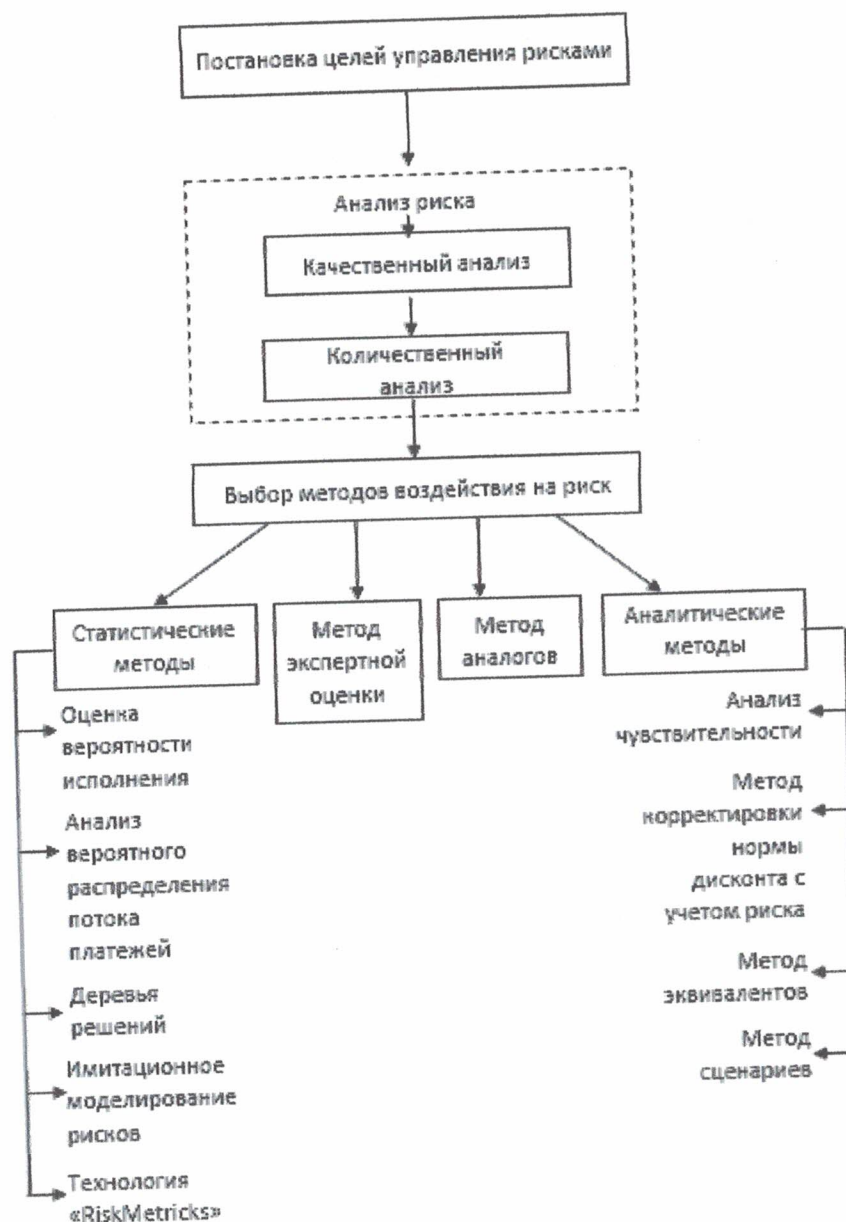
Постановка целей управления рисками

Анализ риска

Качественный анализ

Количественный анализ

Выбор методов воздействия на риск

Статистические методы

Метод экспертной оценки

Метод аналогов

Аналитические методы

Оценка вероятности исполнения

Анализ вероятного распределения потока платежей

Деревья решений

Имитационное моделирование рисков

Технология «RiskMetricks»

Анализ чувствительности

Метод корректировки нормы дисконта с учетом риска

Метод эквивалентов

Метод сценариев